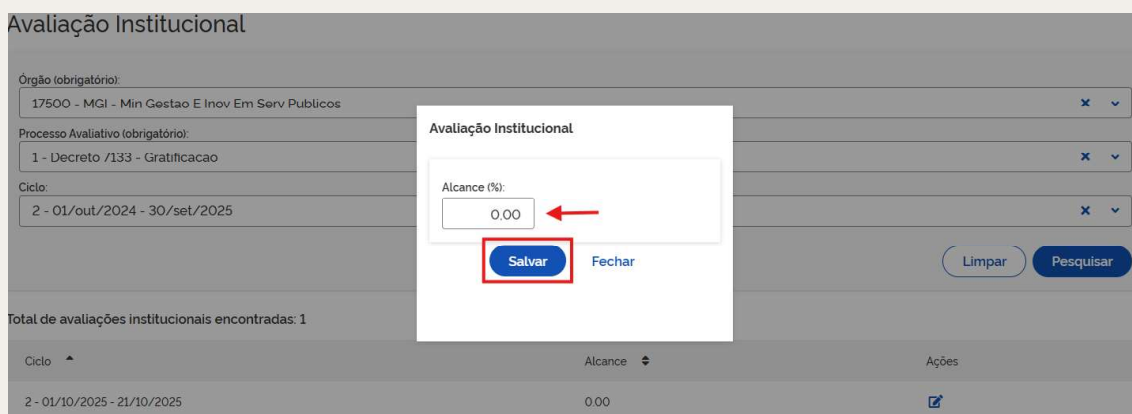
Avaliação Institucional

Órgão (obrigatório):
17500 - MGI - Min Gestao E Inov Em Serv Publicos

Processo Avaliativo (obrigatório):
1 - Decreto 7133 - Gratificacao

Ciclo:
2 - 01/out/2024 - 30/set/2025

Limpar
Pesquisar

Avaliação Institucional

Alcance (%):
0.00

Salvar
Fechar

Total de avaliações institucionais encontradas: 1

| Ciclo | Alcance | Ações |
|---|---|---|
| 2 - 01/10/2025 - 21/10/2025 | 0.00 | |